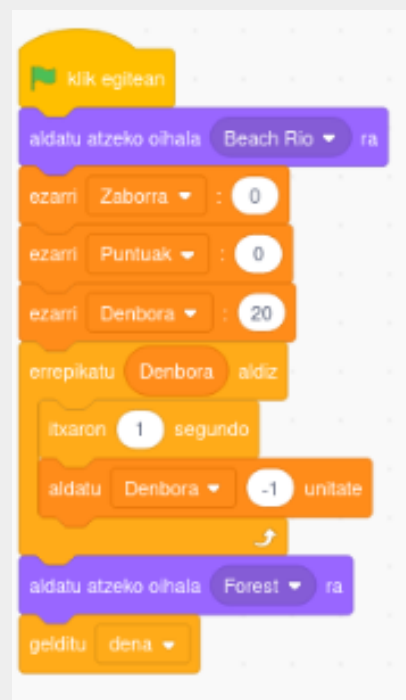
klik egitean
aldatu atzeko oihala Beach Rio ra
ezarri Zaborra : 0
ezarri Puntuak : 0
ezarri Denbora : 20
errepikatu Denbora aldiz
itxaron 1 segundo
aldatu Denbora -1 unitate
aldatu atzeko oihala Forest ra
gelditu dena